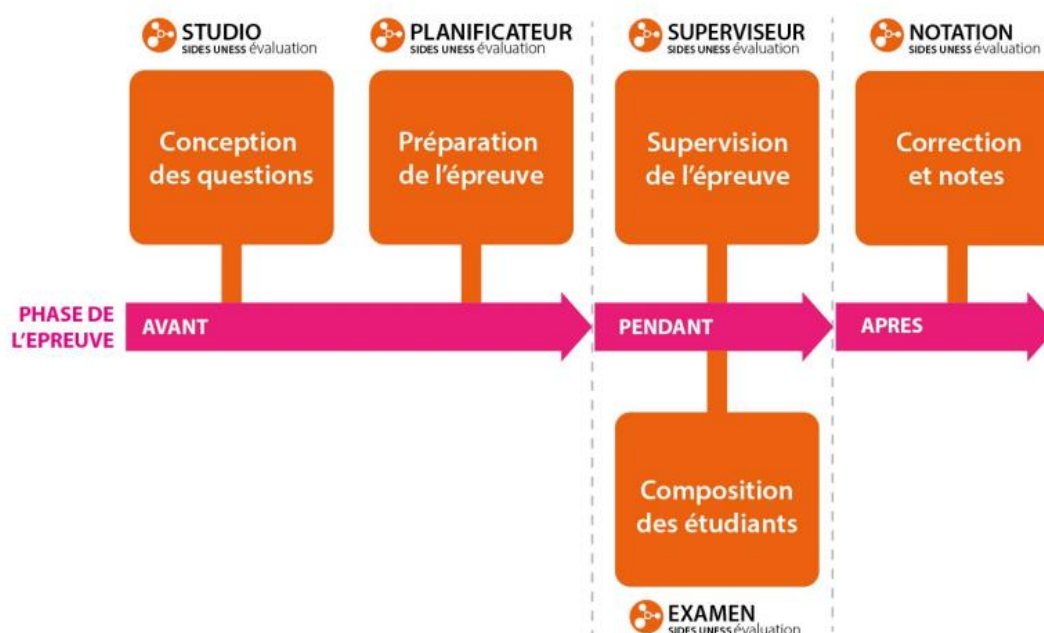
STUDIO
SIDES UNESS évaluation

PLANIFICATEUR
SIDES UNESS évaluation

SUPERVISEUR
SIDES UNESS évaluation

NOTATION
SIDES UNESS évaluation

Conception des questions

Préparation de l'épreuve

Supervision de l'épreuve

Correction et notes

PHASE DE L'EPREUVE

AVANT

PENDANT

APRES

Composition des étudiants

EXAMEN
SIDES UNESS évaluation